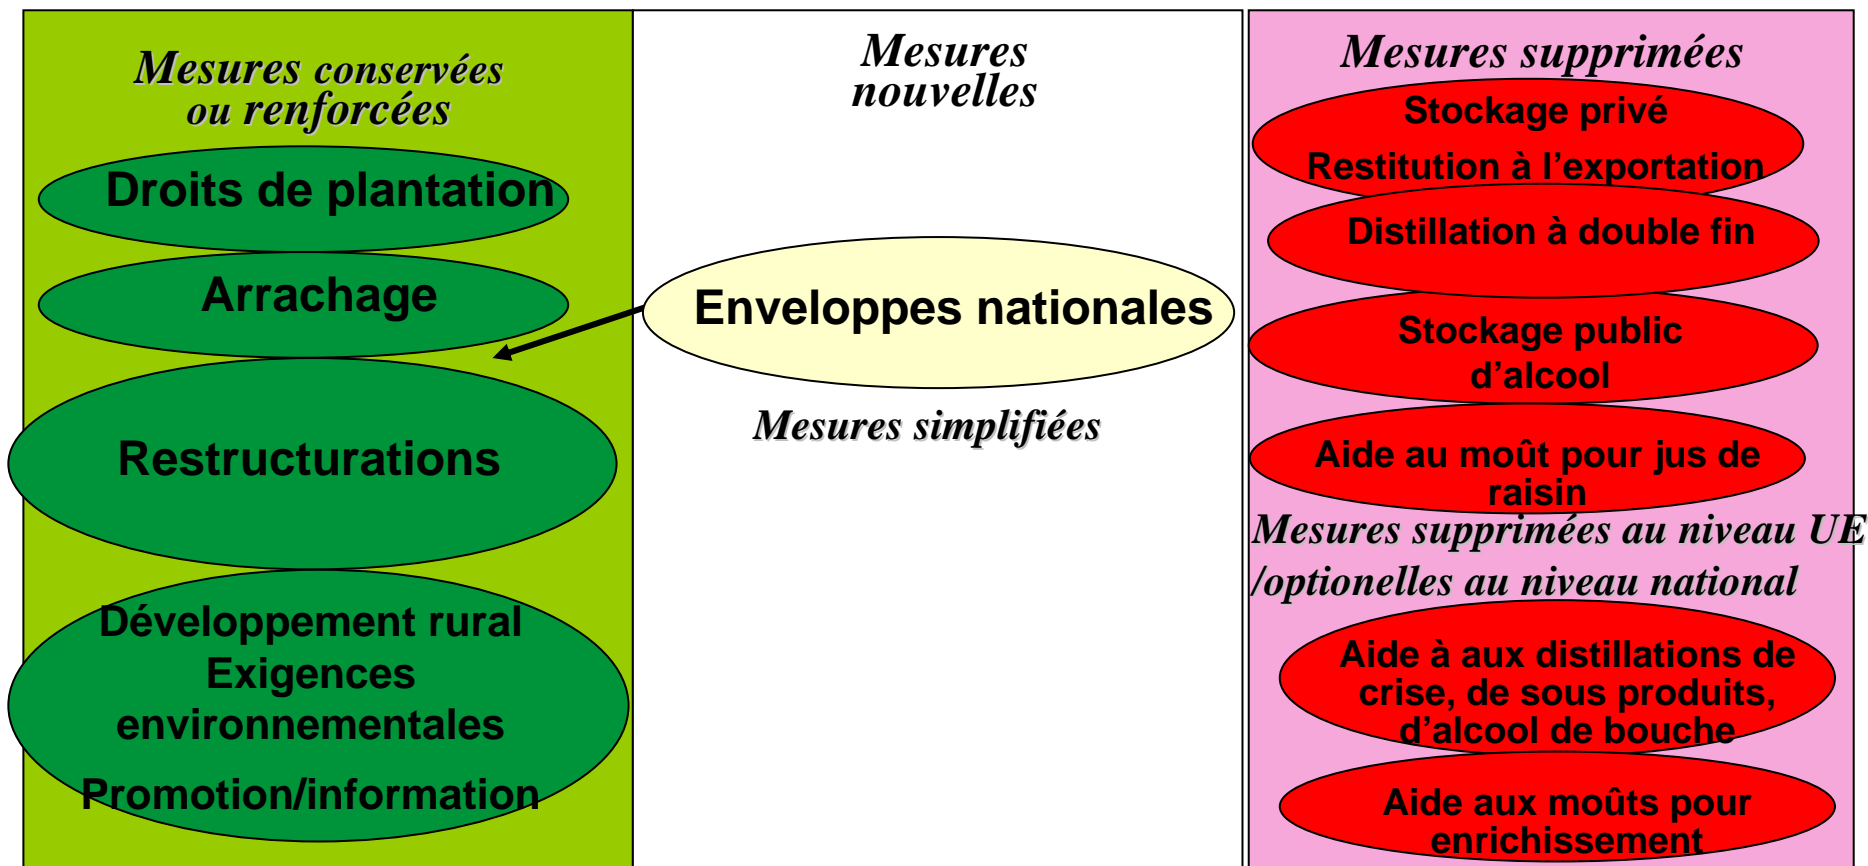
Mesures conservées ou renforcées

Droits de plantation

Arrachage

Restructurations

Développement rural
Exigences environnementales

Promotion/information

Mesures nouvelles

Enveloppes nationales

Mesures simplifiées

Mesures supprimées

Stockage privé

Restitution à l'exportation

Distillation à double fin

Stockage public d'alcool

Aide au moût pour jus de raisin

Mesures supprimées au niveau UE /optionelles au niveau national

Aide à aux distillations de crise, de sous produits, d'alcool de bouche

Aide aux moûts pour enrichissement